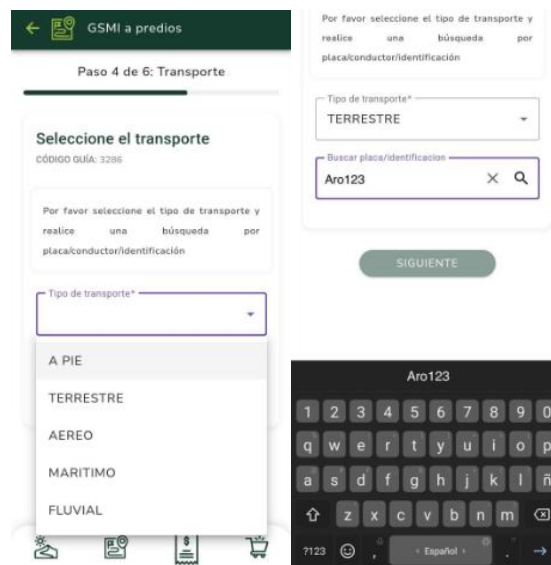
GSMI a predios

Paso 4 de 6: Transporte

Seleccione el transporte

CÓDIGO GUÍA: 3286

Por favor seleccione el tipo de transporte y realice una búsqueda por placa/conductor/identificación

Tipo de transporte*

A PIE

TERRESTRE

AEREO

MARITIMO

FLUVIAL

Por favor seleccione el tipo de transporte y realice una búsqueda por placa/conductor/identificación

Tipo de transporte*

TERRESTRE

Buscar placa/identificacion

Aro123

SIGUIENTE

Aro123

1 2 3 4 5 6 7 8 9 0

q w e r t y u i o p

a s d f g h j k l ñ

z x c v b n m

?123 , Español .